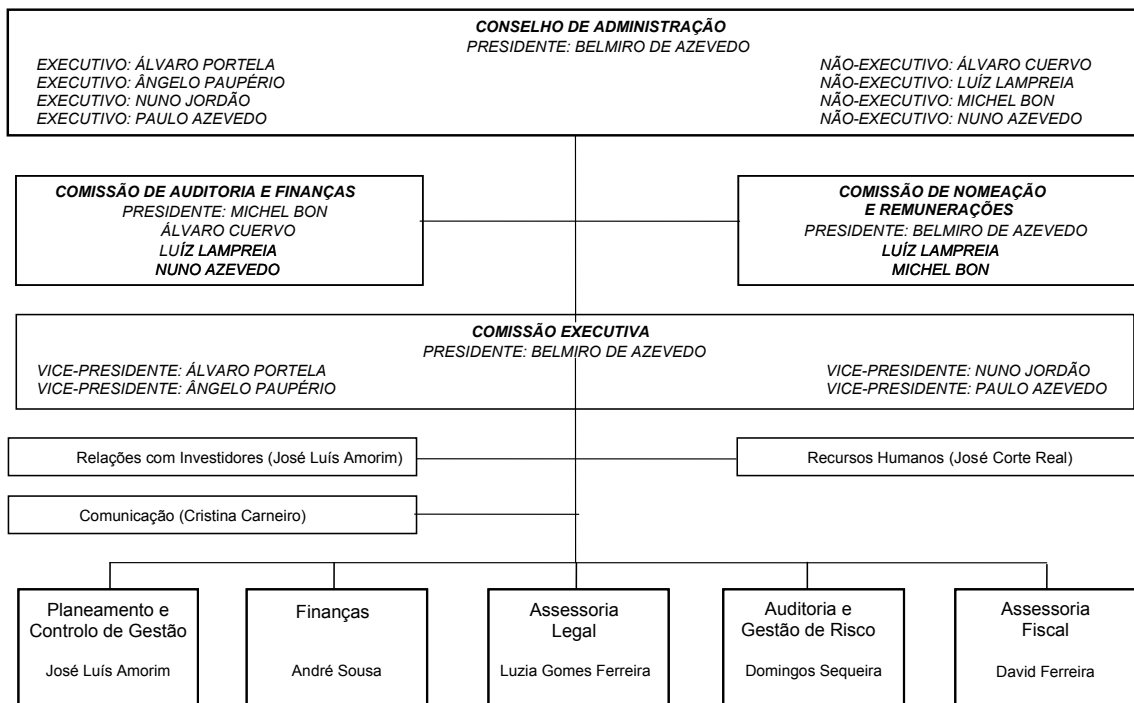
CONSELHO DE ADMINISTRAÇÃO
PRESIDENTE: BELMIRO DE AZEVEDO

EXECUTIVO: ÁLVARO PORTELA
EXECUTIVO: ÂNGELO PAUPÉRIO
EXECUTIVO: NUNO JORDÃO
EXECUTIVO: PAULO AZEVEDO

NÃO-EXECUTIVO: ÁLVARO CUERVO
NÃO-EXECUTIVO: LUÍZ LAMPREIA
NÃO-EXECUTIVO: MICHEL BON
NÃO-EXECUTIVO: NUNO AZEVEDO

COMISSÃO DE AUDITORIA E FINANÇAS
PRESIDENTE: MICHEL BON
ÁLVARO CUERVO
LUÍZ LAMPREIA
NUNO AZEVEDO

COMISSÃO DE NOMEAÇÃO E REMUNERAÇÕES
PRESIDENTE: BELMIRO DE AZEVEDO
LUÍZ LAMPREIA
MICHEL BON

COMISSÃO EXECUTIVA
PRESIDENTE: BELMIRO DE AZEVEDO

VICE-PRESIDENTE: ÁLVARO PORTELA
VICE-PRESIDENTE: ÂNGELO PAUPÉRIO

VICE-PRESIDENTE: NUNO JORDÃO
VICE-PRESIDENTE: PAULO AZEVEDO

Relações com Investidores (José Luís Amorim)

Recursos Humanos (José Corte Real)

Comunicação (Cristina Carneiro)

Planeamento e Controlo de Gestão
José Luís Amorim

Finanças
André Sousa

Assessoria Legal
Luzia Gomes Ferreira

Auditoria e Gestão de Risco
Domingos Sequeira

Assessoria Fiscal
David Ferreira